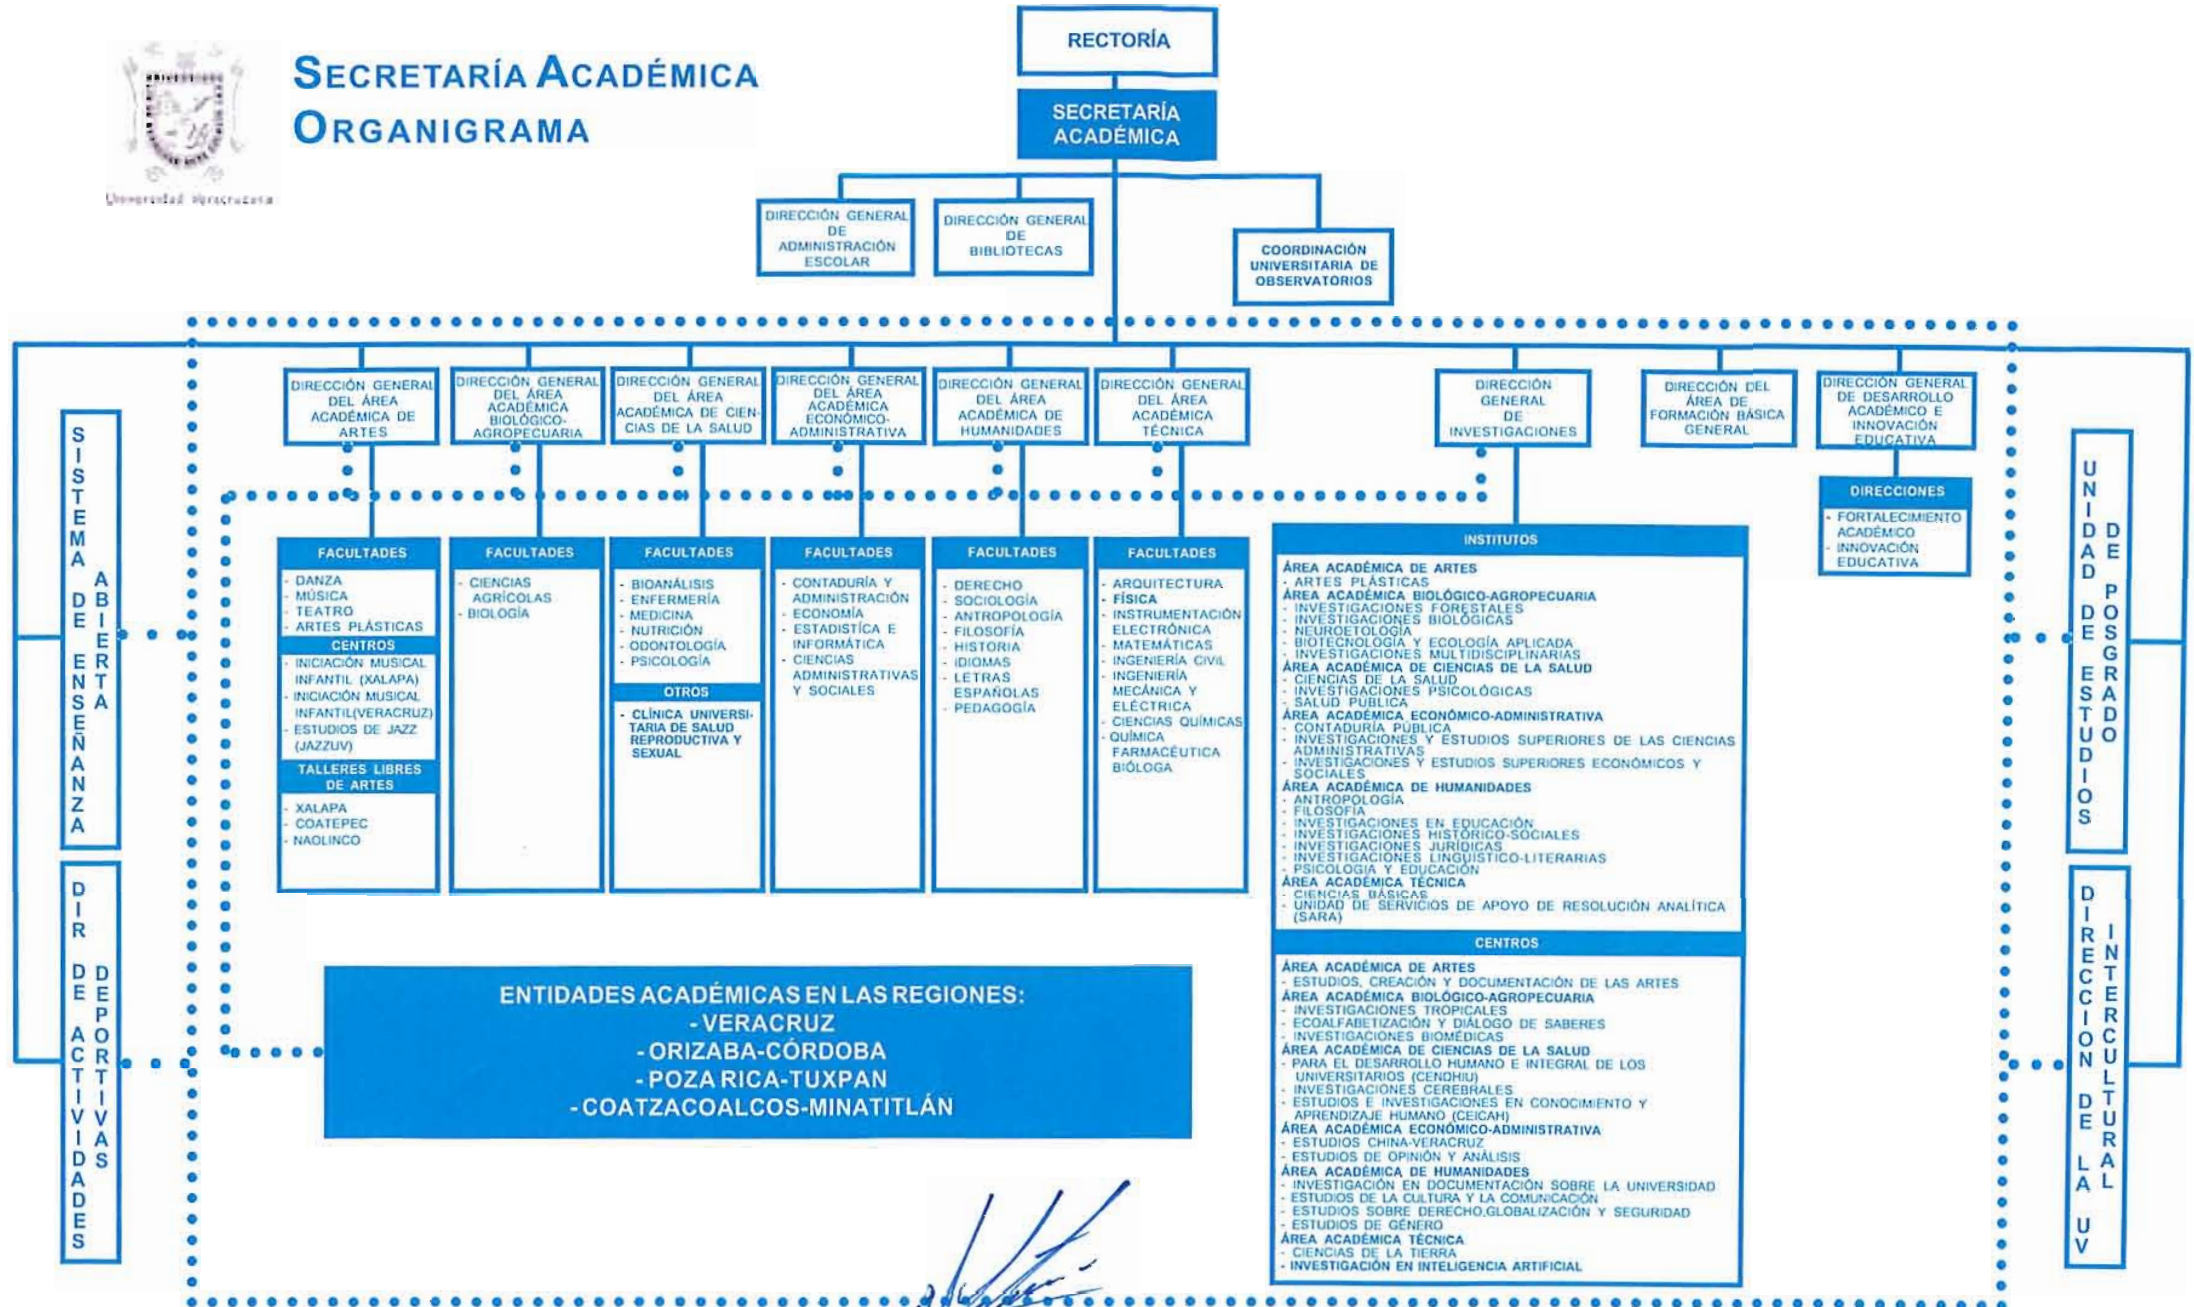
Universidad Veracruzana

SECRETARÍA ACADÉMICA
ORGANIGRAMA

RECTORÍA

SECRETARÍA ACADÉMICA

DIRECCIÓN GENERAL DE ADMINISTRACIÓN ESCOLAR

DIRECCIÓN GENERAL DE BIBLIOTECAS

COORDINACIÓN UNIVERSITARIA DE OBSERVATORIOS

SISTEMA DE ENSEÑANZA ABIERTA

DIR DE ACTIVIDADES DEPORTIVAS

DIRECCIÓN GENERAL DEL ÁREA ACADÉMICA DE ARTES

FACULTADES
- DANZA
- MÚSICA
- TEATRO
- ARTES PLÁSTICAS

CENTROS
- INICIACIÓN MUSICAL INFANTIL (XALAPA)
- INICIACIÓN MUSICAL INFANTIL(VERACRUZ)
- ESTUDIOS DE JAZZ (JAZZUV)

TALLERES LIBRES DE ARTES
- XALAPA
- COATEPEC
- NAOLINCO

DIRECCIÓN GENERAL DEL ÁREA ACADÉMICA BIOLÓGICO-AGROPECUARIA

FACULTADES
- CIENCIAS AGRÍCOLAS
- BIOLOGÍA

DIRECCIÓN GENERAL DEL ÁREA ACADÉMICA DE CIENCIAS DE LA SALUD

FACULTADES
- BIOANÁLISIS
- ENFERMERÍA
- MEDICINA
- NUTRICIÓN
- ODONTOLOGÍA
- PSICOLOGÍA

OTROS
- CLÍNICA UNIVERSITARIA DE SALUD REPRODUCTIVA Y SEXUAL

DIRECCIÓN GENERAL DEL ÁREA ACADÉMICA ECONÓMICO-ADMINISTRATIVA

FACULTADES
- CONTADURÍA Y ADMINISTRACIÓN
- ECONOMÍA
- ESTADÍSTICA E INFORMÁTICA
- CIENCIAS ADMINISTRATIVAS Y SOCIALES

DIRECCIÓN GENERAL DEL ÁREA ACADÉMICA DE HUMANIDADES

FACULTADES
- DERECHO
- SOCIOLOGÍA
- ANTROPOLOGÍA
- FILOSOFÍA
- HISTORIA
- IDIOMAS
- LETRAS ESPAÑOLAS
- PEDAGOGÍA

DIRECCIÓN GENERAL DEL ÁREA ACADÉMICA TÉCNICA

FACULTADES
- ARQUITECTURA
- FÍSICA
- INSTRUMENTACIÓN ELECTRÓNICA
- MATEMÁTICAS
- INGENIERÍA CIVIL
- INGENIERÍA MECÁNICA Y ELÉCTRICA
- CIENCIAS QUÍMICAS
- QUÍMICA FARMACÉUTICA BIÓLOGA

DIRECCIÓN GENERAL DE INVESTIGACIONES

INSTITUTOS
ÁREA ACADÉMICA DE ARTES
- ARTES PLÁSTICAS
ÁREA ACADÉMICA BIOLÓGICO-AGROPECUARIA
- INVESTIGACIONES FORESTALES
- INVESTIGACIONES BIOLÓGICAS
- NEUROETOLOGÍA
- BIOTECNOLOGÍA Y ECOLOGÍA APLICADA
- INVESTIGACIONES MULTIDISCIPLINARIAS
ÁREA ACADÉMICA DE CIENCIAS DE LA SALUD
- CIENCIAS DE LA SALUD
- INVESTIGACIONES PSICOLÓGICAS
- SALUD PÚBLICA
ÁREA ACADÉMICA ECONÓMICO-ADMINISTRATIVA
- CONTADURÍA PÚBLICA
- INVESTIGACIONES Y ESTUDIOS SUPERIORES DE LAS CIENCIAS ADMINISTRATIVAS
- INVESTIGACIONES Y ESTUDIOS SUPERIORES ECONÓMICOS Y SOCIALES
ÁREA ACADÉMICA DE HUMANIDADES
- ANTROPOLOGÍA
- FILOSOFÍA
- INVESTIGACIONES EN EDUCACIÓN
- INVESTIGACIONES HISTÓRICO-SOCIALES
- INVESTIGACIONES JURÍDICAS
- INVESTIGACIONES LINGÜÍSTICO-LITERARIAS
- PSICOLOGÍA Y EDUCACIÓN
ÁREA ACADÉMICA TÉCNICA
- CIENCIAS BÁSICAS
- UNIDAD DE SERVICIOS DE APOYO DE RESOLUCIÓN ANALÍTICA (SARA)

CENTROS
ÁREA ACADÉMICA DE ARTES
- ESTUDIOS, CREACIÓN Y DOCUMENTACIÓN DE LAS ARTES
ÁREA ACADÉMICA BIOLÓGICO-AGROPECUARIA
- INVESTIGACIONES TROPICALES
- ECOALFABETIZACIÓN Y DIÁLOGO DE SABERES
- INVESTIGACIONES BIOMÉDICAS
ÁREA ACADÉMICA DE CIENCIAS DE LA SALUD
- PARA EL DESARROLLO HUMANO E INTEGRAL DE LOS UNIVERSITARIOS (CENDHIU)
- INVESTIGACIONES CEREBRALES
- ESTUDIOS E INVESTIGACIONES EN CONOCIMIENTO Y APRENDIZAJE HUMANO (CEICAH)
ÁREA ACADÉMICA ECONÓMICO-ADMINISTRATIVA
- ESTUDIOS CHINA-VERACRUZ
- ESTUDIOS DE OPINIÓN Y ANÁLISIS
ÁREA ACADÉMICA DE HUMANIDADES
- INVESTIGACIÓN EN DOCUMENTACIÓN SOBRE LA UNIVERSIDAD
- ESTUDIOS DE LA CULTURA Y LA COMUNICACIÓN
- ESTUDIOS SOBRE DERECHO,GLOBALIZACIÓN Y SEGURIDAD
- ESTUDIOS DE GÉNERO
ÁREA ACADÉMICA TÉCNICA
- CIENCIAS DE LA TIERRA
- INVESTIGACIÓN EN INTELIGENCIA ARTIFICIAL

DIRECCIÓN DEL ÁREA DE FORMACIÓN BÁSICA GENERAL

DIRECCIÓN GENERAL DE DESARROLLO ACADÉMICO E INNOVACIÓN EDUCATIVA

DIRECCIONES
- FORTALECIMIENTO ACADÉMICO
- INNOVACIÓN EDUCATIVA

UNIDAD DE ESTUDIOS DE POSGRADO

DIRECCIÓN DE LA UV INTERCULTURAL

ENTIDADES ACADÉMICAS EN LAS REGIONES:
- VERACRUZ
- ORIZABA-CÓRDOBA
- POZA RICA-TUXPAN
- COATZACOALCOS-MINATITLÁN